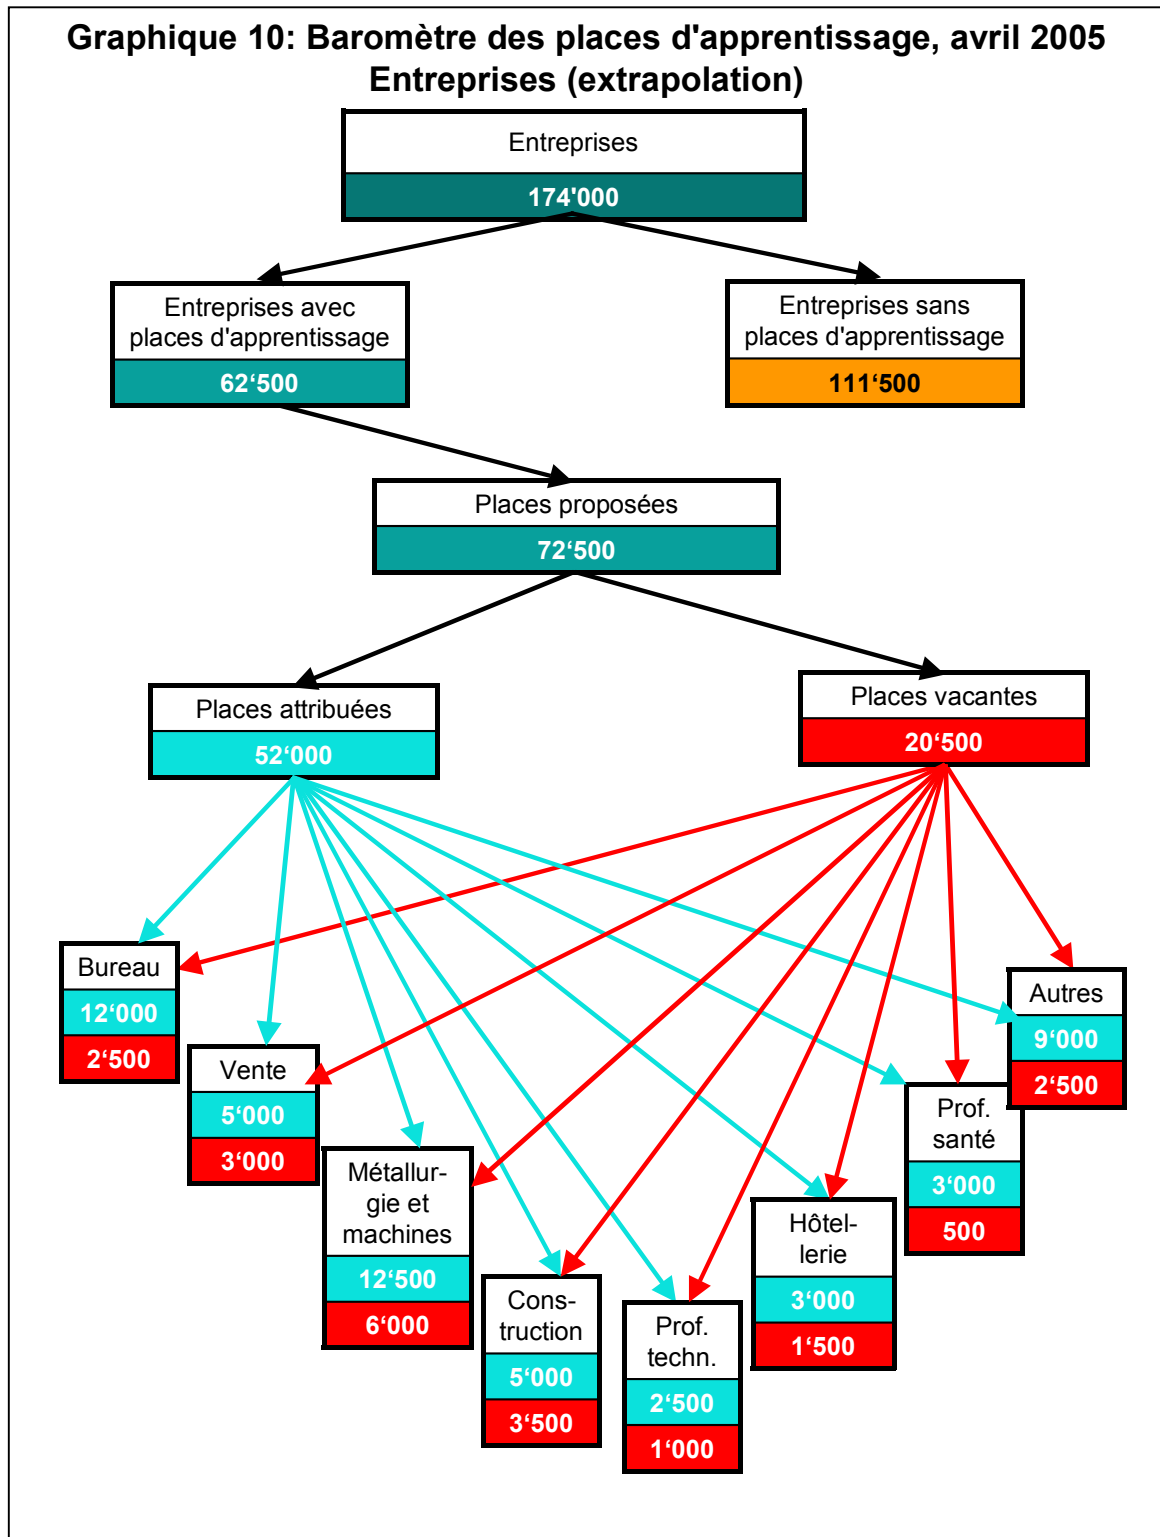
Graphique 10: Baromètre des places d'apprentissage, avril 2005
Entreprises (extrapolation)

Entreprises
174'000

Entreprises avec places d'apprentissage
62‘500

Entreprises sans places d'apprentissage
111‘500

Places proposées
72‘500

Places attribuées
52‘000

Places vacantes
20‘500

Bureau
12‘000
2‘500

Vente
5‘000
3‘000

Métallurgie et machines
12‘500
6‘000

Construction
5‘000
3‘500

Prof. techn.
2‘500
1‘000

Hôtellerie
3‘000
1‘500

Prof. santé
3‘000
500

Autres
9‘000
2‘500